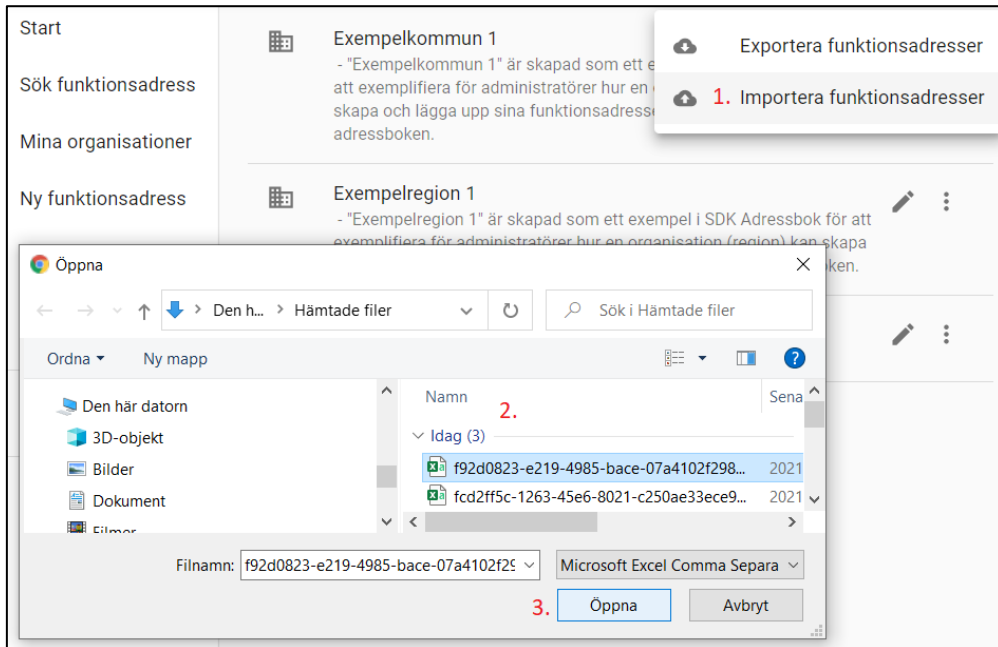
Start

Sök funktionsadress

Mina organisationer

Ny funktionsadress

Exempelkommun 1
- "Exempelkommun 1" är skapad som ett e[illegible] att exemplifiera för administratörer hur en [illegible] skapa och lägga upp sina funktionsadresse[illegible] adressboken.

Exportera funktionsadresser

1. Importera funktionsadresser

Exempelregion 1
- "Exempelregion 1" är skapad som ett exempel i SDK Adressbok för att exemplifiera för administratörer hur en organisation (region) kan skapa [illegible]oken.

Öppna

Den h... > Hämtade filer

Sök i Hämtade filer

Ordna ▾ Ny mapp

Den här datorn
3D-objekt
Bilder
Dokument
Filmer

Namn 2. Sena

Idag (3)

f92d0823-e219-4985-bace-07a4102f298... 2021

fcd2ff5c-1263-45e6-8021-c250ae33ece9... 2021

Filnamn: f92d0823-e219-4985-bace-07a4102f29

Microsoft Excel Comma Separa

3. Öppna Avbryt